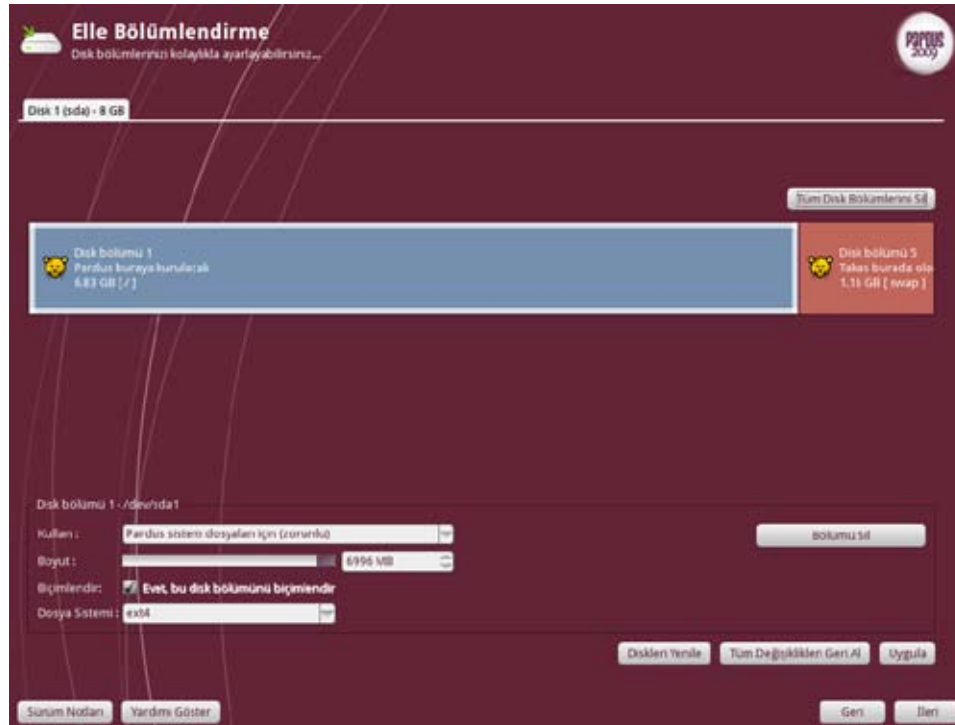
Elle Bölümlendirme
Disk bölümlerinizi kolaylıkla ayarlayabilirsiniz...

Pardus 2009

Disk 1 (sda) - 8 GB

Tüm Disk Bölümlerini Sil

Disk bölümü 1
Pardus buraya kurulacak
6.83 GB [ / ]

Disk bölümü 5
Takas burada ola
1.15 GB [ swap ]

Disk bölümü 1 - /dev/sda1

Kullan : Pardus sistem dosyaları için (zorunlu)

Boyut : 6996 MB

Biçimlendir: Evet, bu disk bölümünü biçimlendir

Dosya Sistemi : ext4

Bölümü Sil

Diskleri Yenile

Tüm Değişiklikleri Geri Al

Uygula

Sürüm Notları

Yardımı Göster

Geri

İleri